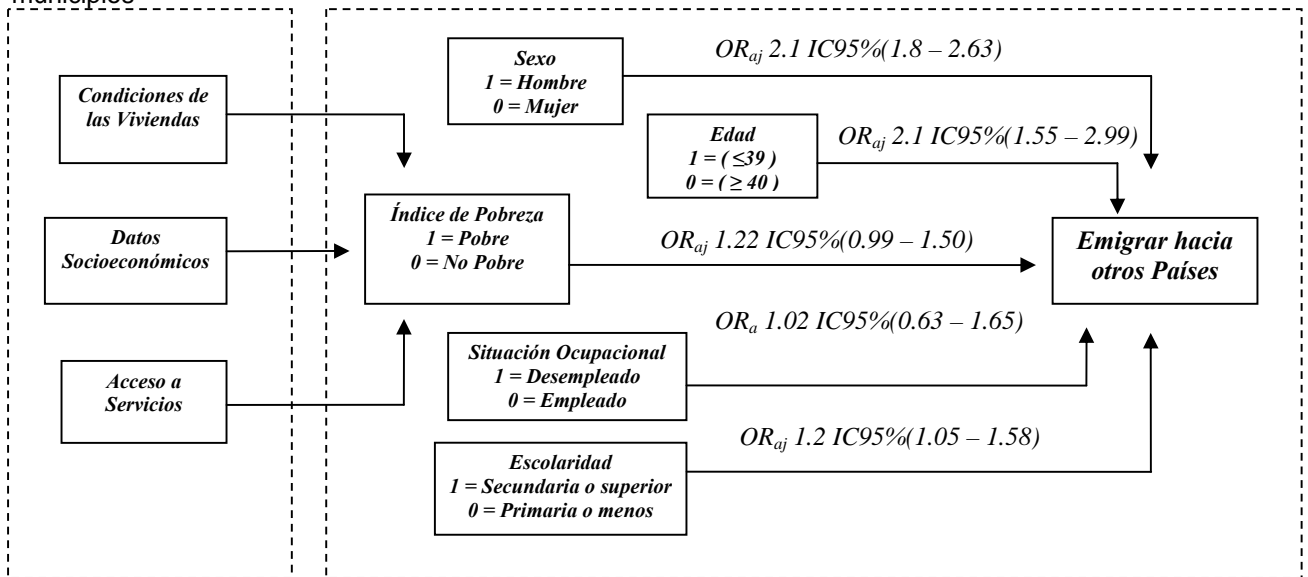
municipios

Condiciones de las Viviendas

Datos Socioeconómicos

Acceso a Servicios

Sexo
1 = Hombre
0 = Mujer

$OR_{aj}$ 2.1 IC95%(1.8 – 2.63)

Edad
1 = (≤39 )
0 = ( ≥ 40 )

$OR_{aj}$ 2.1 IC95%(1.55 – 2.99)

Índice de Pobreza
1 = Pobre
0 = No Pobre

$OR_{aj}$ 1.22 IC95%(0.99 – 1.50)

Emigrar hacia otros Países

$OR_{a}$ 1.02 IC95%(0.63 – 1.65)

Situación Ocupacional
1 = Desempleado
0 = Empleado

$OR_{aj}$ 1.2 IC95%(1.05 – 1.58)

Escolaridad
1 = Secundaria o superior
0 = Primaria o menos